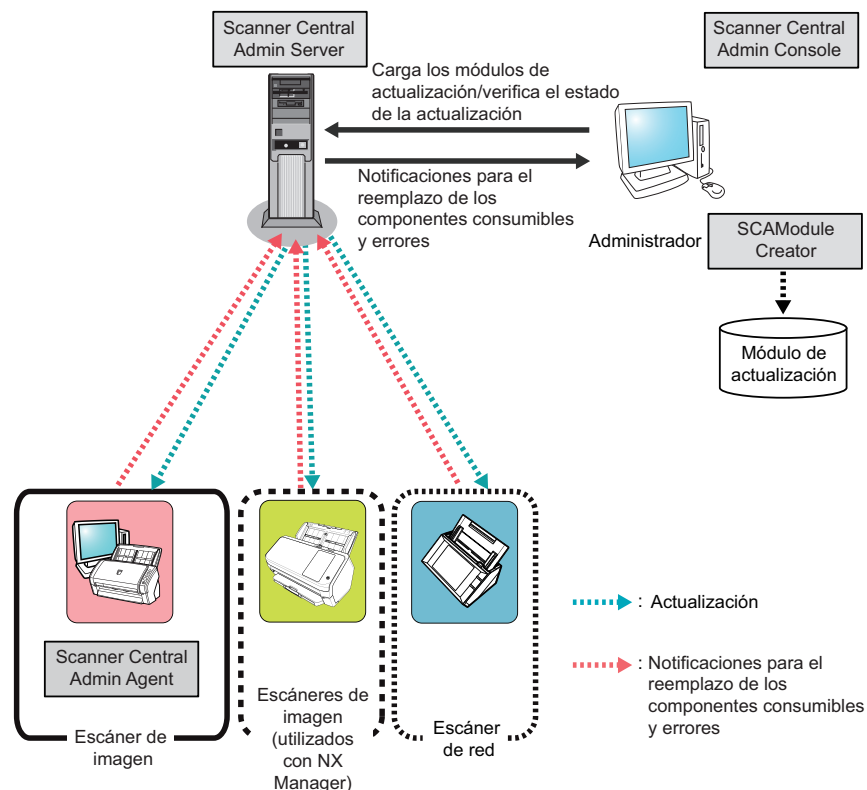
Scanner Central Admin Server

Scanner Central Admin Console

Carga los módulos de actualización/verifica el estado de la actualización

Notificaciones para el reemplazo de los componentes consumibles y errores

Administrador

SCAModule Creator

Módulo de actualización

Scanner Central Admin Agent

Escáner de imagen

Escáneres de imagen (utilizados con NX Manager)

Escáner de red

: Actualización

: Notificaciones para el reemplazo de los componentes consumibles y errores